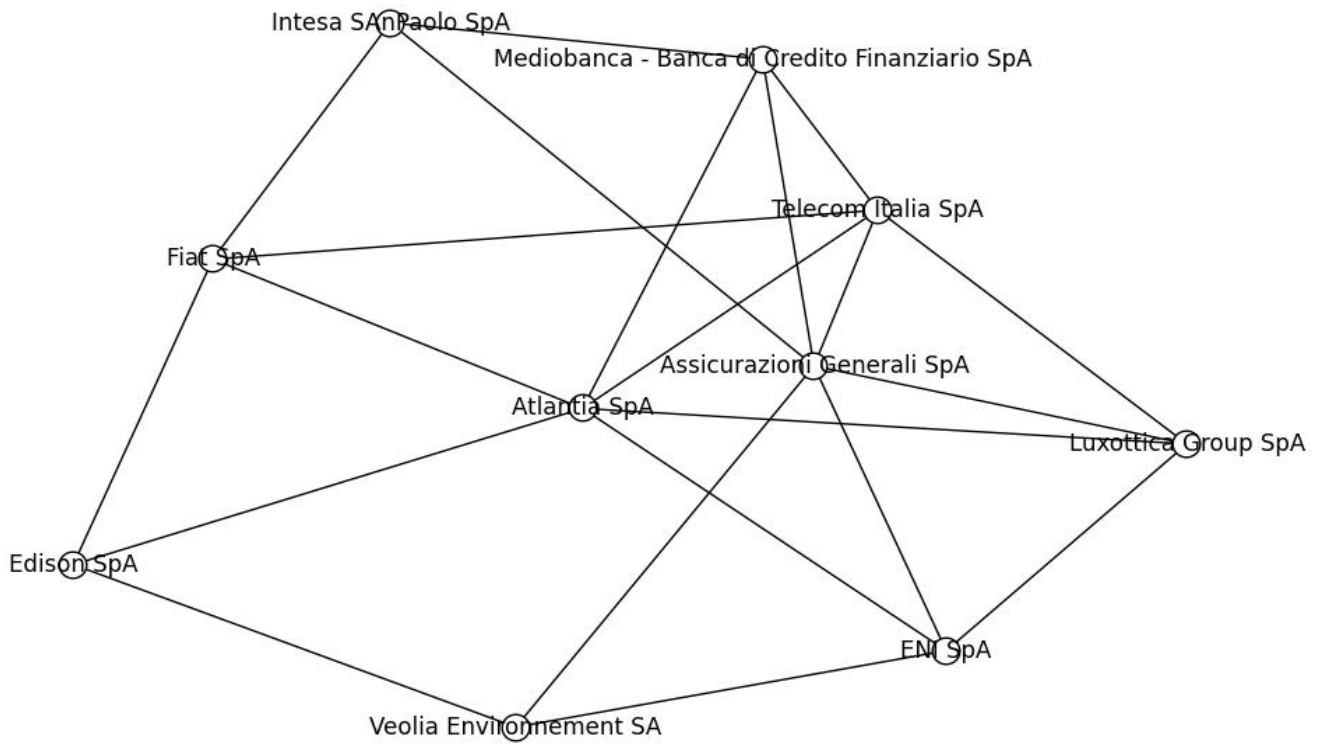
Intesa SAnPaolo SpA

Mediobanca - Banca di Credito Finanziario SpA

Telecom Italia SpA

Fiat SpA

Assicurazioni Generali SpA

Atlantia SpA

Luxottica Group SpA

Edison SpA

ENI SpA

Veolia Environnement SA